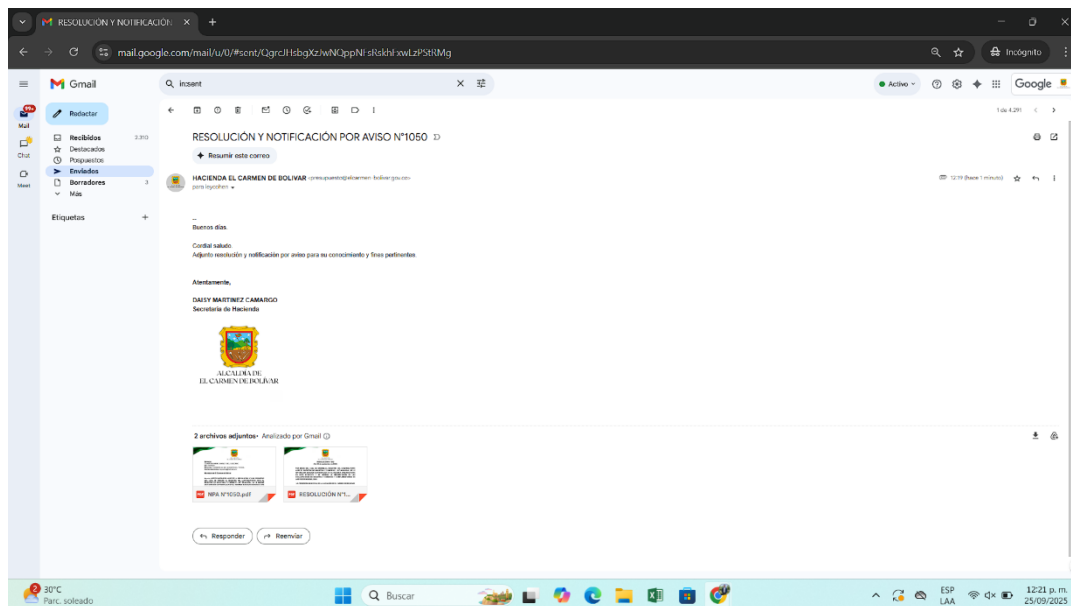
RESOLUCIÓN Y NOTIFICACIÓN ×
mail.google.com/mail/u/0/#sent/QgrcJHsbgXzJwNQppNFsRskhFxwLzPStRMg
Incógnito
Gmail
in:sent
Activo
Google
99+
Mail
Chat
Meet
Redactar
Recibidos 3.310
Destacados
Pospuestos
Enviados
Borradores 3
Más
Etiquetas +
1 de 4.291
RESOLUCIÓN Y NOTIFICACIÓN POR AVISO N°1050
Resumir este correo
HACIENDA EL CARMEN DE BOLIVAR <presupuesto@elcarmen-bolivar.gov.co>
para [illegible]
12:19 (hace 1 minuto)
--
Buenos días.

Cordial saludo.
Adjunto resolución y notificación por aviso para su conocimiento y fines pertinentes.

Atentamente,

DAISY MARTINEZ CAMARGO
Secretaria de Hacienda

ALCALDÍA DE
EL CARMEN DE BOLIVAR

2 archivos adjuntos • Analizado por Gmail
NPA N°1050.pdf
RESOLUCIÓN N°1...
Responder
Reenviar
30°C
Parc. soleado
Buscar
ESP
LAA
12:21 p. m.
25/09/2025